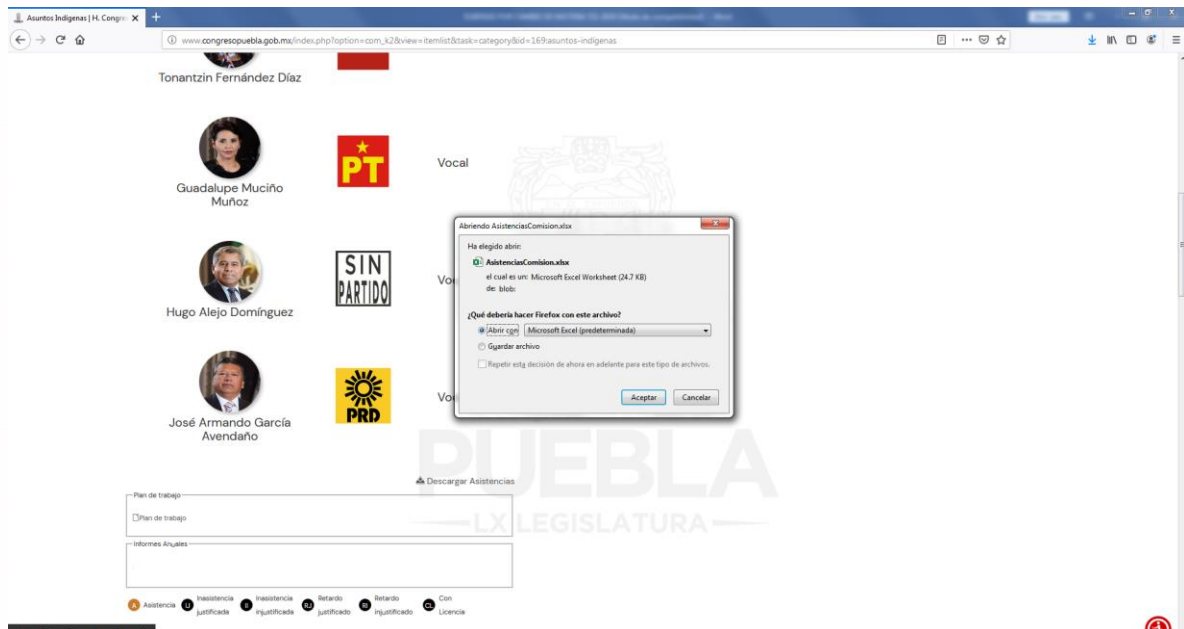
Asuntos Indigenas | H. Congr ×
www.congresopuebla.gob.mx/index.php?option=com_k2&view=itemlist&task=category&id=169:asuntos-indigenas

Tonantzin Fernández Díaz

Guadalupe Muciño Muñoz

PT

Vocal

Hugo Alejo Domínguez

SIN PARTIDO

Vo

José Armando García Avendaño

PRD

Vo

Abriendo AsistenciasComision.xlsx

Ha elegido abrir:

AsistenciasComision.xlsx

el cual es un: Microsoft Excel Worksheet (24.7 KB)

de: blob:

¿Qué debería hacer Firefox con este archivo?

Abrir con Microsoft Excel (predeterminada)

Guardar archivo

Repetir esta decisión de ahora en adelante para este tipo de archivos.

Aceptar Cancelar

PUEBLA

LX LEGISLATURA

Descargar Asistencias

Plan de trabajo

Plan de trabajo

Informes Anuales

A Asistencia IJ Inasistencia justificada II Inasistencia injustificada RJ Retardo justificado RI Retardo injustificado CL Con Licencia